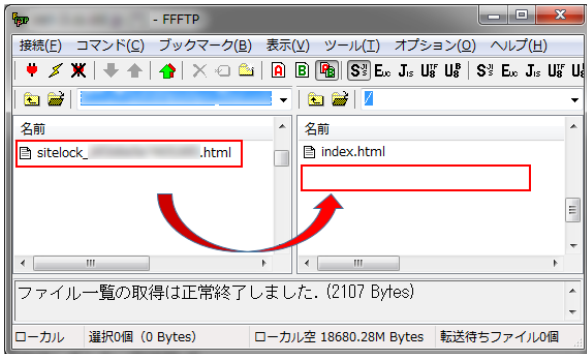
- FFFTP

接続(F) コマンド(C) ブックマーク(B) 表示(V) ツール(T) オプション(O) ヘルプ(H)

A B

/

名前

sitelock_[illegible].html

名前

index.html

ファイル一覧の取得は正常終了しました. (2107 Bytes)

ローカル 選択0個 (0 Bytes) ローカル空 18680.28M Bytes 転送待ちファイル0個